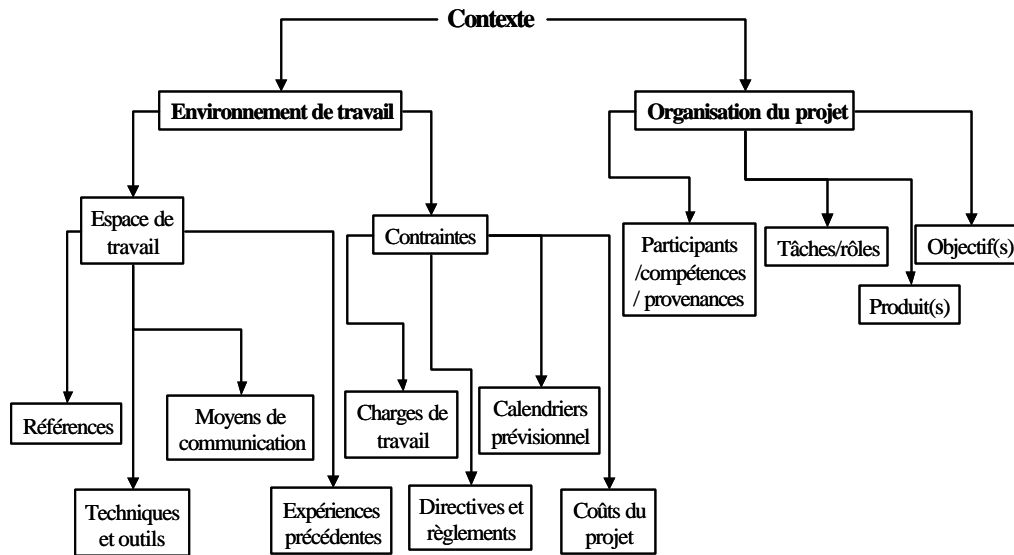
Contexte

Environnement de travail

Organisation du projet

Espace de travail

Contraintes

Participants /compétences / provenances

Tâches/rôles

Objectif(s)

Produit(s)

Références

Moyens de communication

Charges de travail

Calendriers prévisionnel

Techniques et outils

Expériences précédentes

Directives et règlements

Coûts du projet